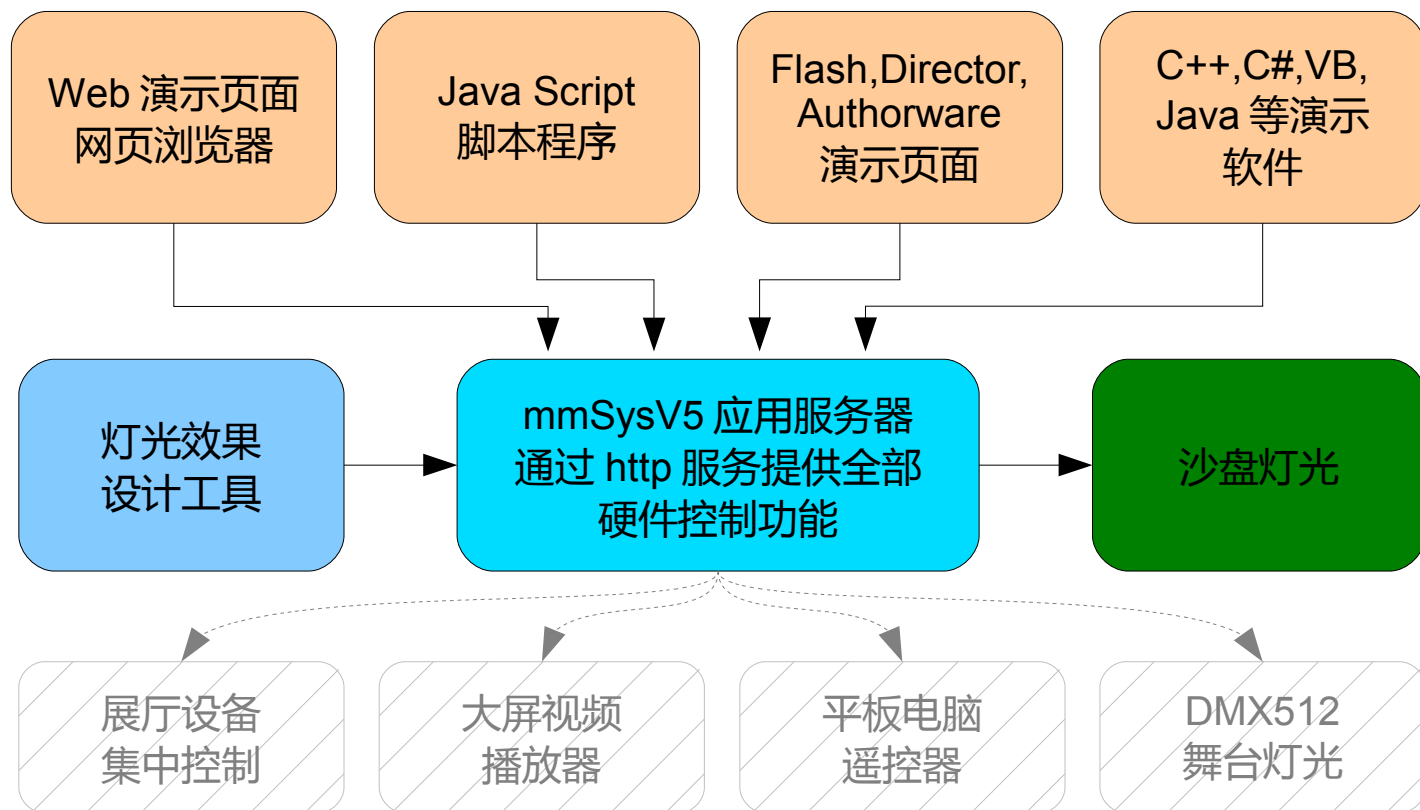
Web 演示页面
网页浏览器

Java Script
脚本程序

Flash,Director,
Authorware
演示页面

C++,C#,VB,
Java 等演示
软件

灯光效果
设计工具

mmSysV5 应用服务器
通过 http 服务提供全部
硬件控制功能

沙盘灯光

展厅设备
集中控制

大屏视频
播放器

平板电脑
遥控器

DMX512
舞台灯光